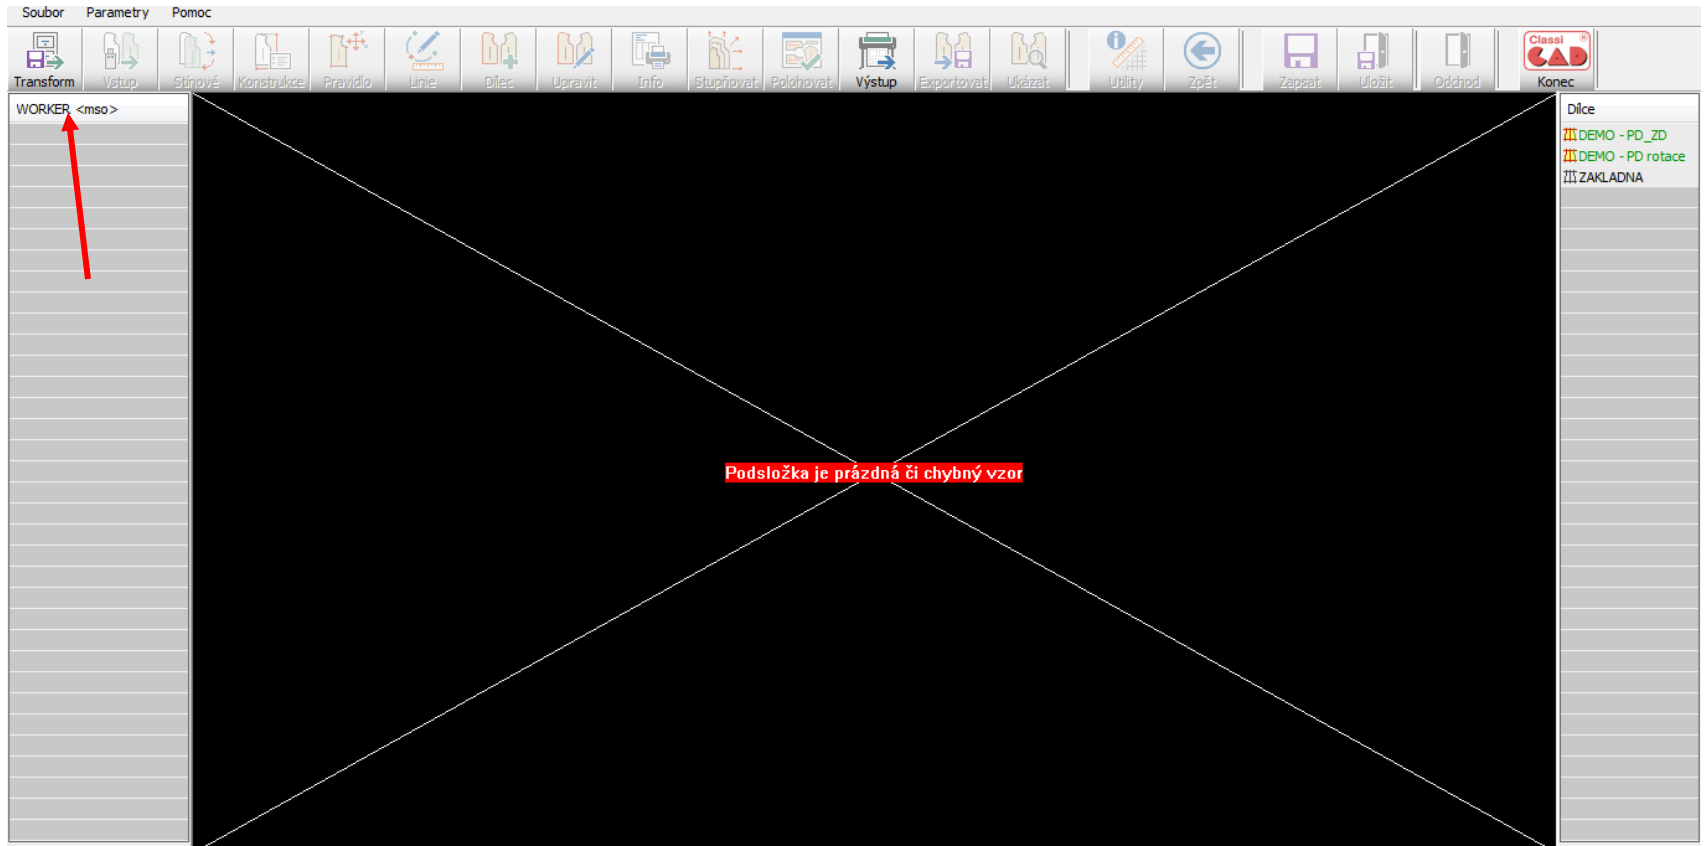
Soubor Parametry Pomoc

Transform Vstup Stínové Konstrukce Pravidlo Linie Dílec Upravit Info Stupňovat Polohovat Výstup Exportovat Ukázat Utility Zpět Zapsat Uložit Odchod Classi CAD Konec

WORKER <mso>

Podsložka je prázdná či chybný vzor

Dílce
DEMO - PD_ZD
DEMO - PD rotace
ZAKLADNA